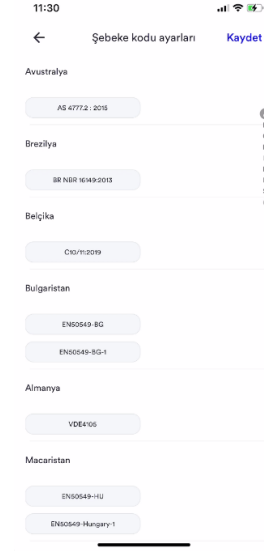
11:30

Şebeke kodu ayarları Kaydet

Avustralya

AS 4777.2 : 2015

Brezilya

BR NBR 16149:2013

Belçika

C10/11:2019

Bulgaristan

EN50549-BG

EN50549-BG-1

Almanya

VDE4105

Macaristan

EN50549-HU

EN50549-Hungary-1